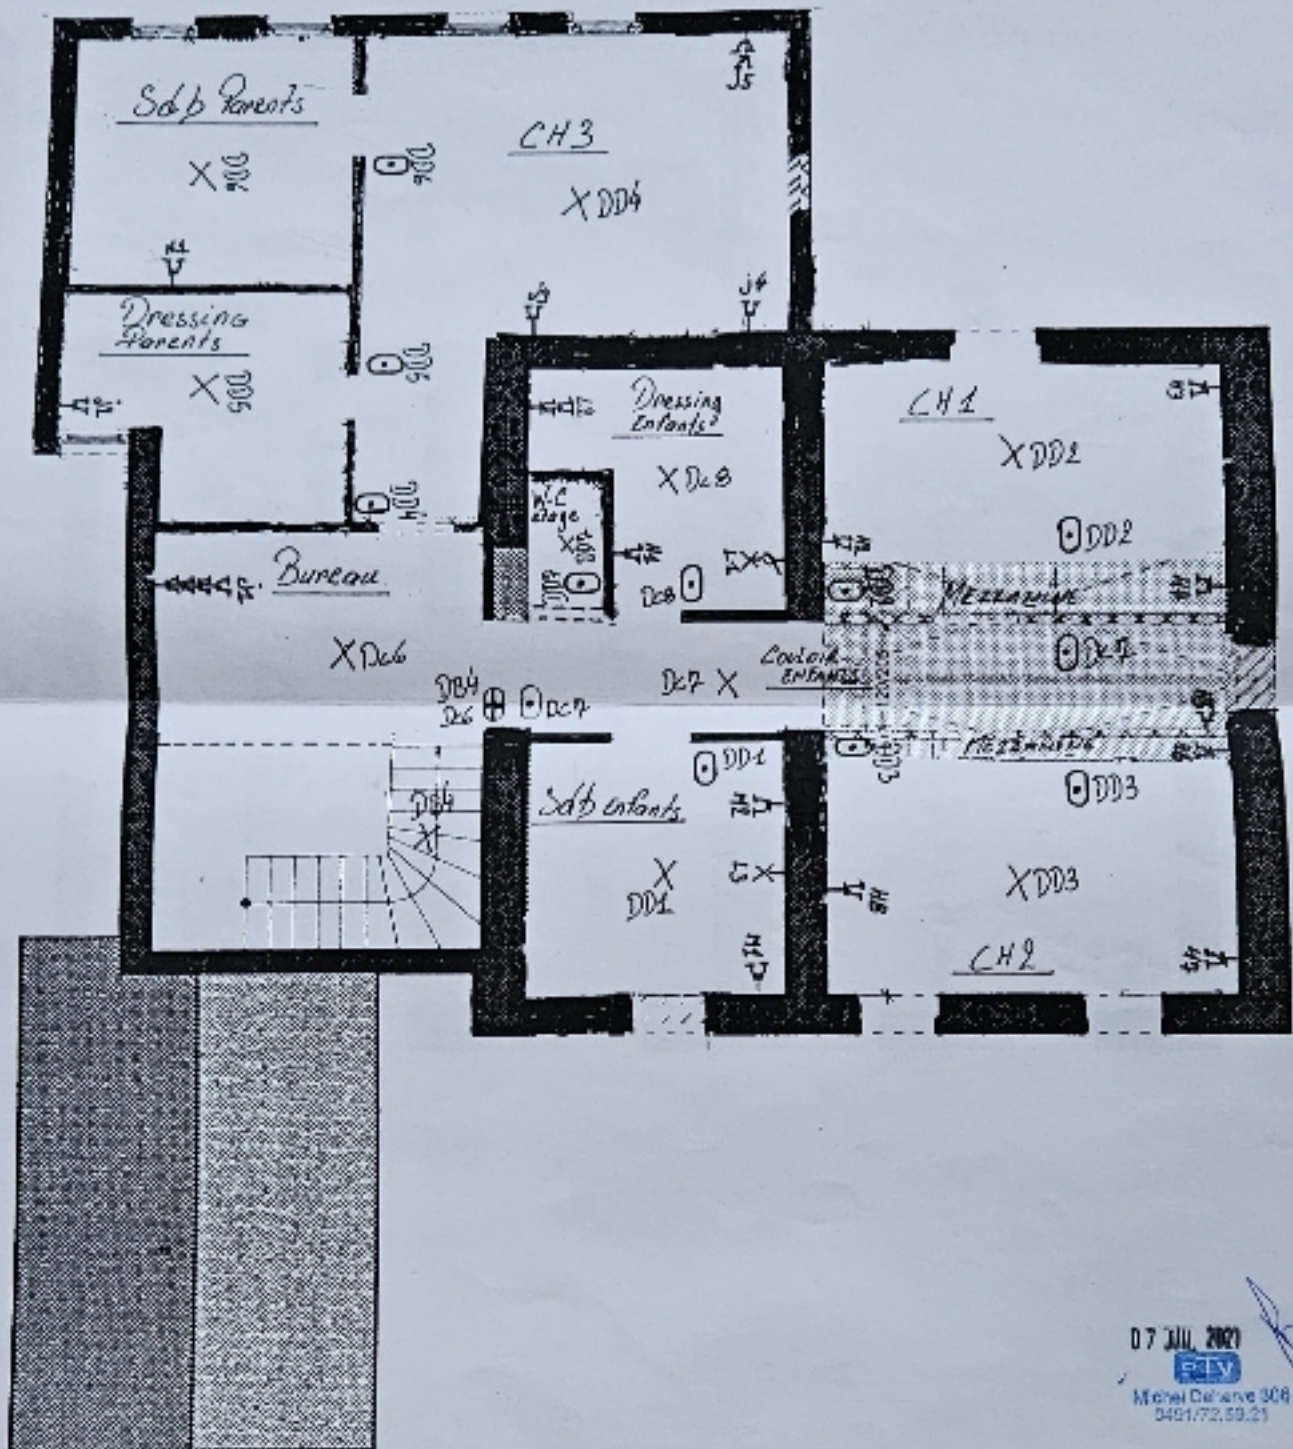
Sdb Parents
X DD5
DD5
CH3
X DD4
J5
H1
J3
J4
Dressing Parents
X DD5
DD5
DD4
Dressing Enfants
X Dc8
W.C étage
Dc8
Bureau
X Dc6
CH1
X DD2
DD2
Mezzanine
Dc7
Couloir Enfants
Dc7 X
DD4
Dc6
Dc7
DD1
DD4
Sdb enfants
X
DD1
Mezzanine
DD3
X DD3
CH2
07 JUIL 2021
RTV
Michel Daharve 306
0491/72.59.21